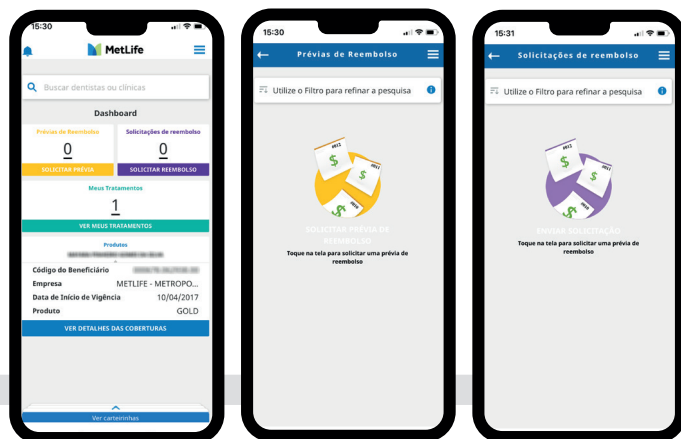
15:30

MetLife

Buscar dentistas ou clínicas

Dashboard

Prévias de Reembolso
0
SOLICITAR PRÉVIA

Solicitações de reembolso
0
SOLICITAR REEMBOLSO

Meus Tratamentos
1
VER MEUS TRATAMENTOS

Produtos
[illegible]

Código do Beneficiário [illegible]
Empresa METLIFE - METROPO...
Data de Início de Vigência 10/04/2017
Produto GOLD

VER DETALHES DAS COBERTURAS

Ver carteirinhas

15:30

Prévias de Reembolso

Utilize o Filtro para refinar a pesquisa

SOLICITAR PRÉVIA DE REEMBOLSO
Toque na tela para solicitar uma prévia de reembolso

15:31

Solicitações de reembolso

Utilize o Filtro para refinar a pesquisa

ENVIAR SOLICITAÇÃO
Toque na tela para solicitar uma prévia de reembolso